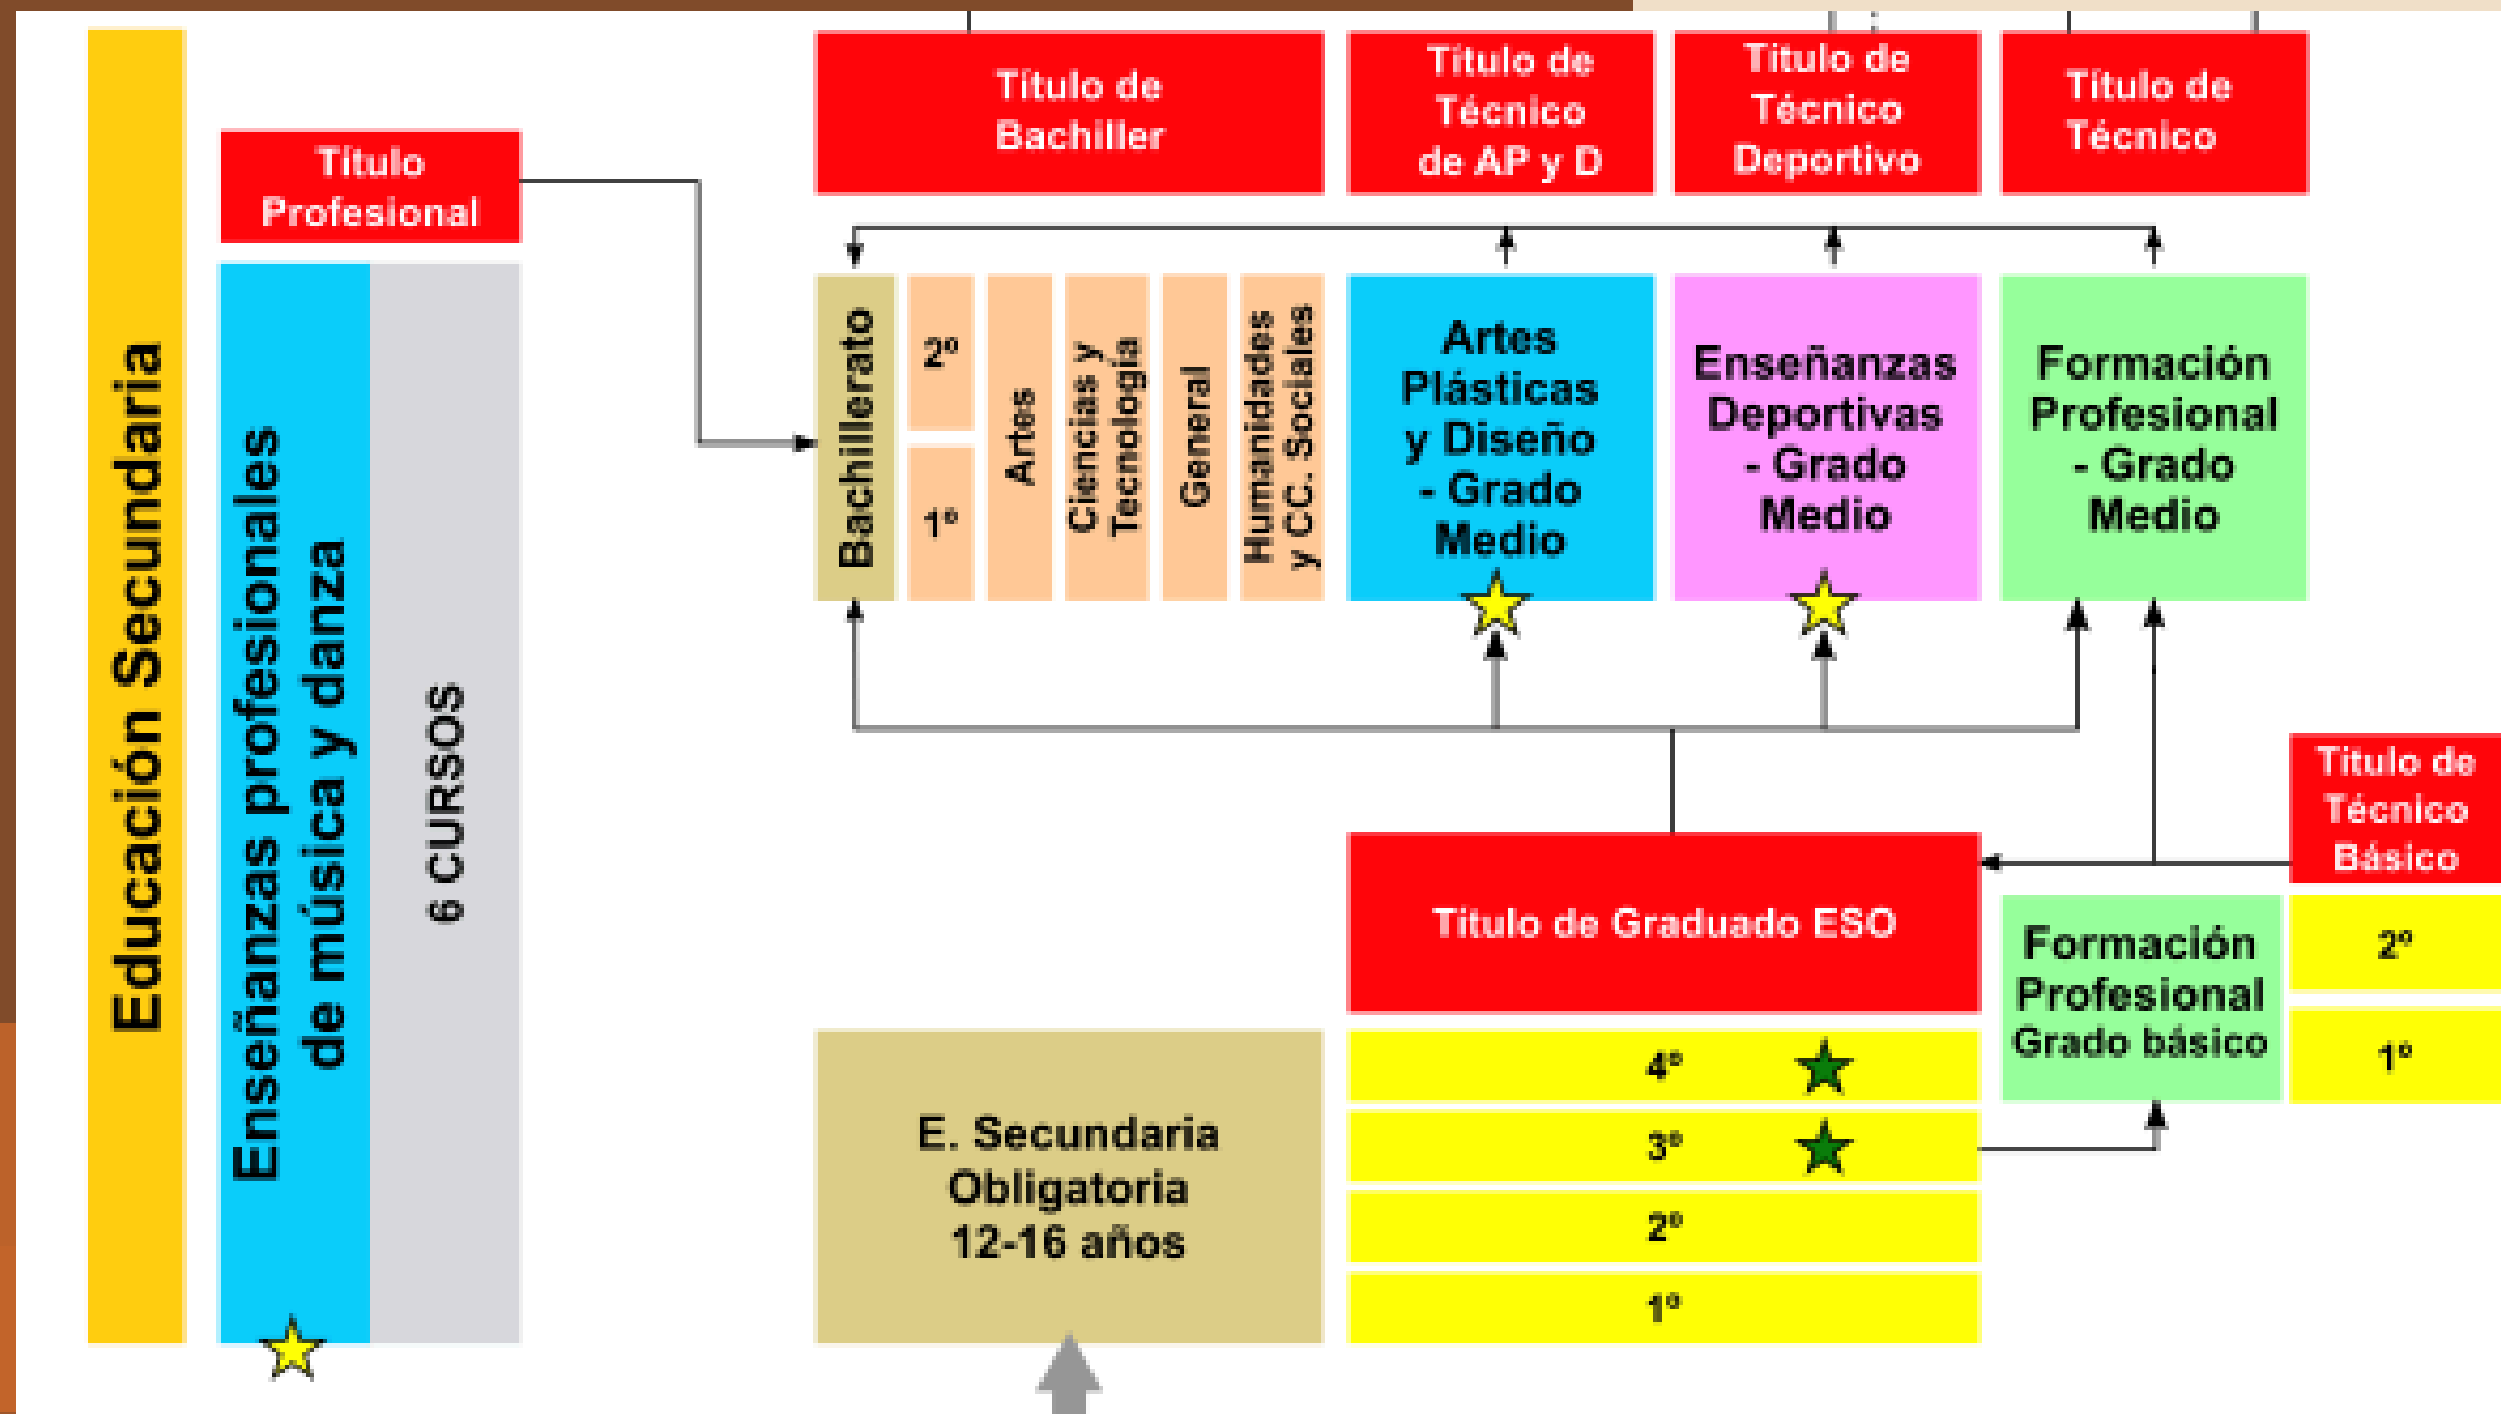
Educación Secundaria

Título Profesional

Enseñanzas profesionales de música y danza

6 CURSOS

Título de Bachiller

Título de Técnico de AP y D

Título de Técnico Deportivo

Título de Técnico

Bachillerato

2º

1º

Artes

Ciencias y Tecnología

General

Humanidades y CC. Sociales

Artes Plásticas y Diseño - Grado Medio

Enseñanzas Deportivas - Grado Medio

Formación Profesional - Grado Medio

Título de Técnico Básico

Título de Graduado ESO

Formación Profesional Grado básico

2º

1º

4º

3º

2º

1º

E. Secundaria Obligatoria 12-16 años